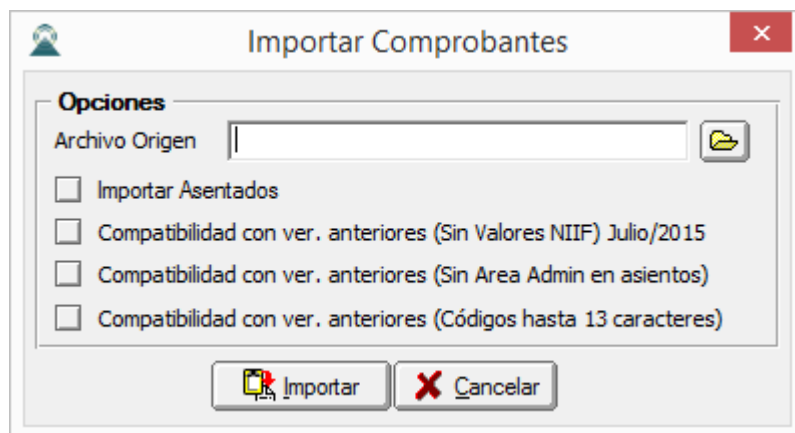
Importar Comprobantes

Opciones

Archivo Origen

Importar Asentados

Compatibilidad con ver. anteriores (Sin Valores NIIF) Julio/2015

Compatibilidad con ver. anteriores (Sin Area Admin en asientos)

Compatibilidad con ver. anteriores (Códigos hasta 13 caracteres)

Importar

Cancelar